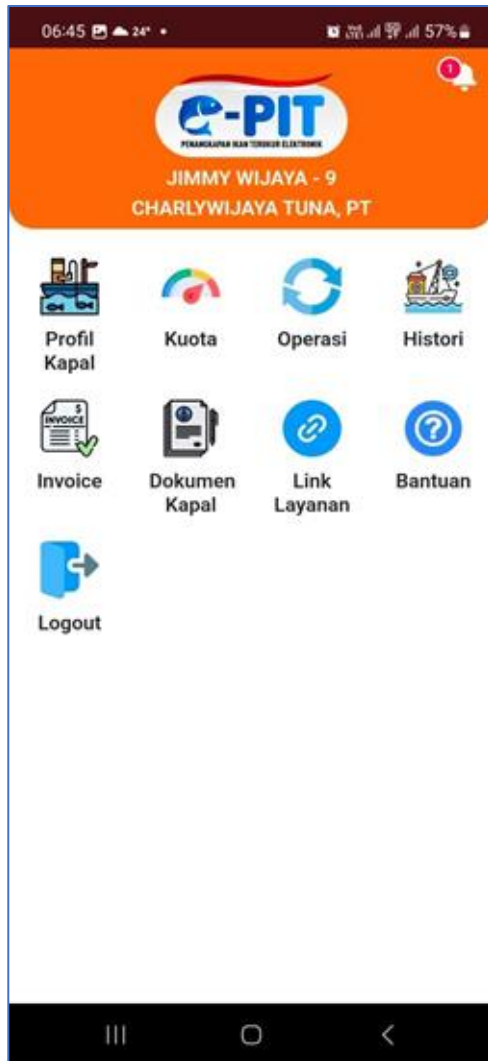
06:45 24° • 57%

1

e-PIT
PENANGKAPAN IKAN TERUKUR ELEKTRONIK

JIMMY WIJAYA - 9
CHARLYWIJAYA TUNA, PT

Profil Kapal

Kuota

Operasi

Histori

INVOICE

Invoice

Dokumen Kapal

Link Layanan

Bantuan

Logout